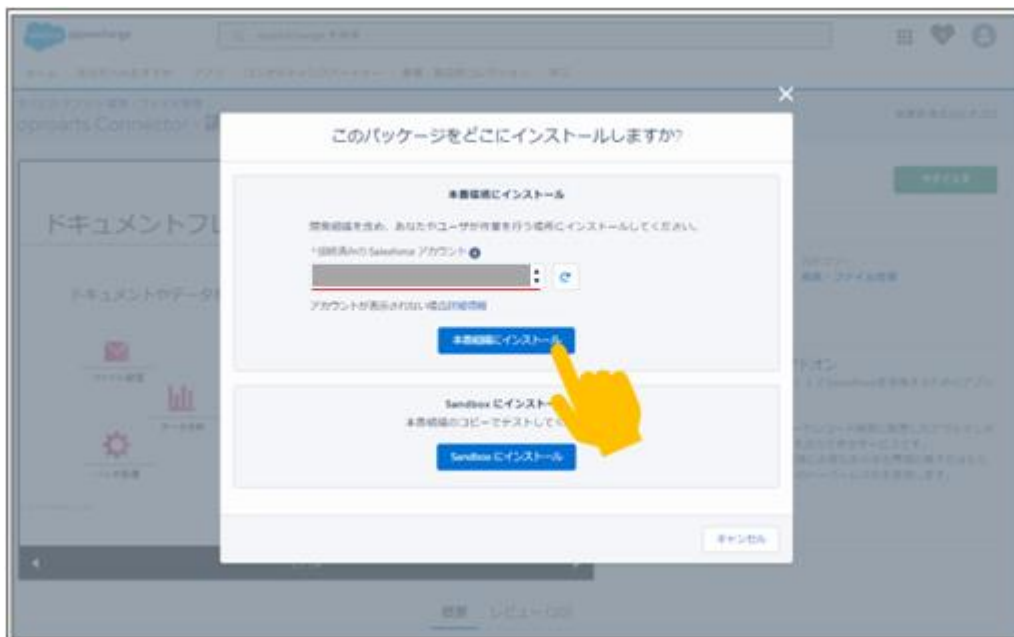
このパッケージをどこにインストールしますか?

本番組織にインストール

開発組織を含め、あなたやユーザが作業を行う場所にインストールしてください。

*接続済みの Salesforce アカウント

アカウントが表示されない場合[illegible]

本番組織にインストール

Sandbox にインストール

本番組織のコピーでテストして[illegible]

Sandbox にインストール

キャンセル

ドキュメントフ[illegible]

ドキュメントやデータ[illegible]

opsmarts Connector

概要 レビュー (20)